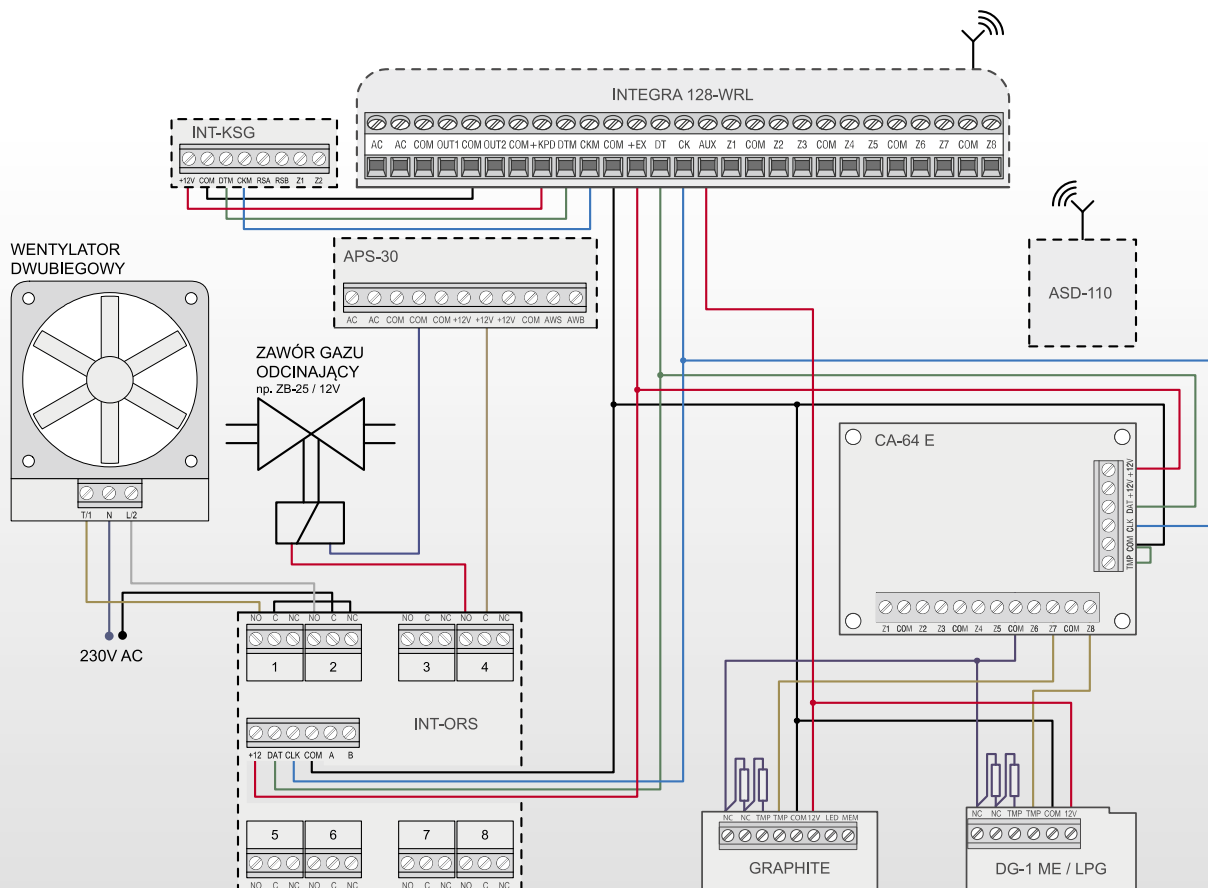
INTEGRA 128-WRL

AC AC COM OUT1 COM OUT2 COM +KPD DTM CKM COM +EX DT CK AUX Z1 COM Z2 Z3 COM Z4 Z5 COM Z6 Z7 COM Z8

INT-KSG

+12V COM DTM CKM RSA RSB Z1 Z2

WENTYLATOR DWUBIEGOWY

T/1 N L/2

230V AC

APS-30

AC AC COM COM +12V +12V +12V COM AWS AWB

ASD-110

ZAWÓR GAZU ODCINAJĄCY
np. ZB-25 / 12V

CA-64 E

+12V DAT CLK COM TMP

Z1 COM Z2 Z3 COM Z4 Z5 COM Z6 Z7 COM Z8

NO C NC NO C NC NO C NC NO C NC

1 2 3 4

INT-ORS

+12 DAT CLK COM A B

5 6 7 8

NO C NC NO C NC NO C NC NO C NC

NC NC TMP TMP COM 12V LED MEM

GRAPHITE

NC NC TMP TMP COM 12V

DG-1 ME / LPG